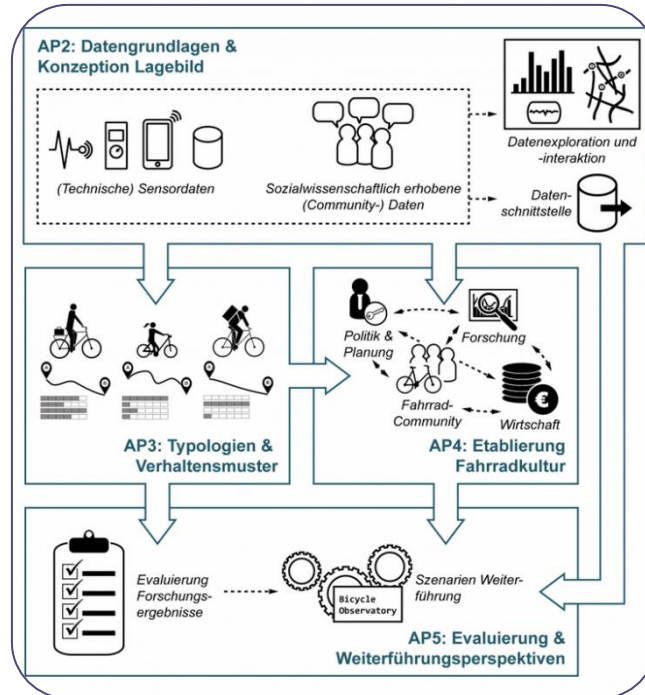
AP2: Datengrundlagen & Konzeption Lagebild

(Technische) Sensordaten

Sozialwissenschaftlich erhobene (Community-) Daten

Datenexploration und -interaktion

Datenschnittstelle

Politik & Planung

Forschung

Fahrrad-Community

Wirtschaft

AP3: Typologien & Verhaltensmuster

AP4: Etablierung Fahrradkultur

Evaluierung Forschungsergebnisse

Bicycle Observatory

Szenarien Weiterführung

AP5: Evaluierung & Weiterführungsperspektiven